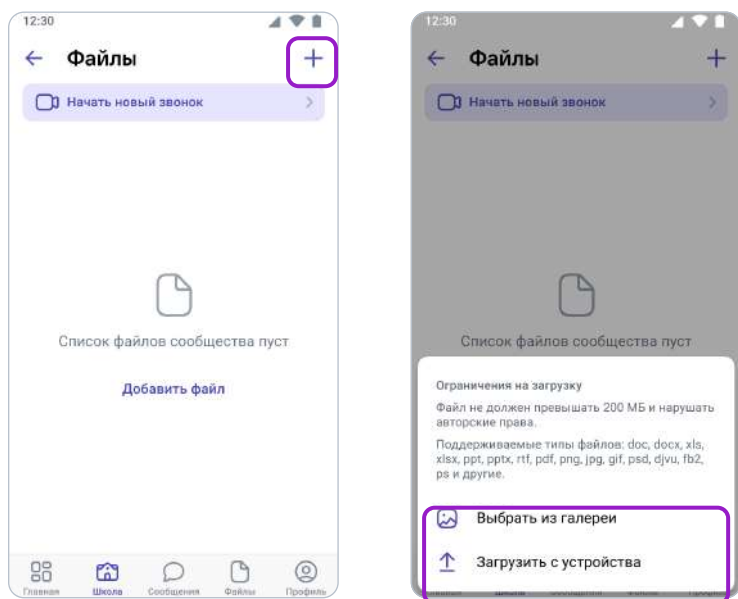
12:30

Файлы

+

Начать новый звонок

Список файлов сообщества пуст

Добавить файл

Главная Школа Сообщения Файлы Профиль

12:30

Файлы

+

Начать новый звонок

Список файлов сообщества пуст

Ограничения на загрузку

Файл не должен превышать 200 МБ и нарушать авторские права.

Поддерживаемые типы файлов: doc, docx, xls, xlsx, ppt, pptx, rtf, pdf, png, jpg, gif, psd, djvu, fb2, ps и другие.

Выбрать из галереи

Загрузить с устройства